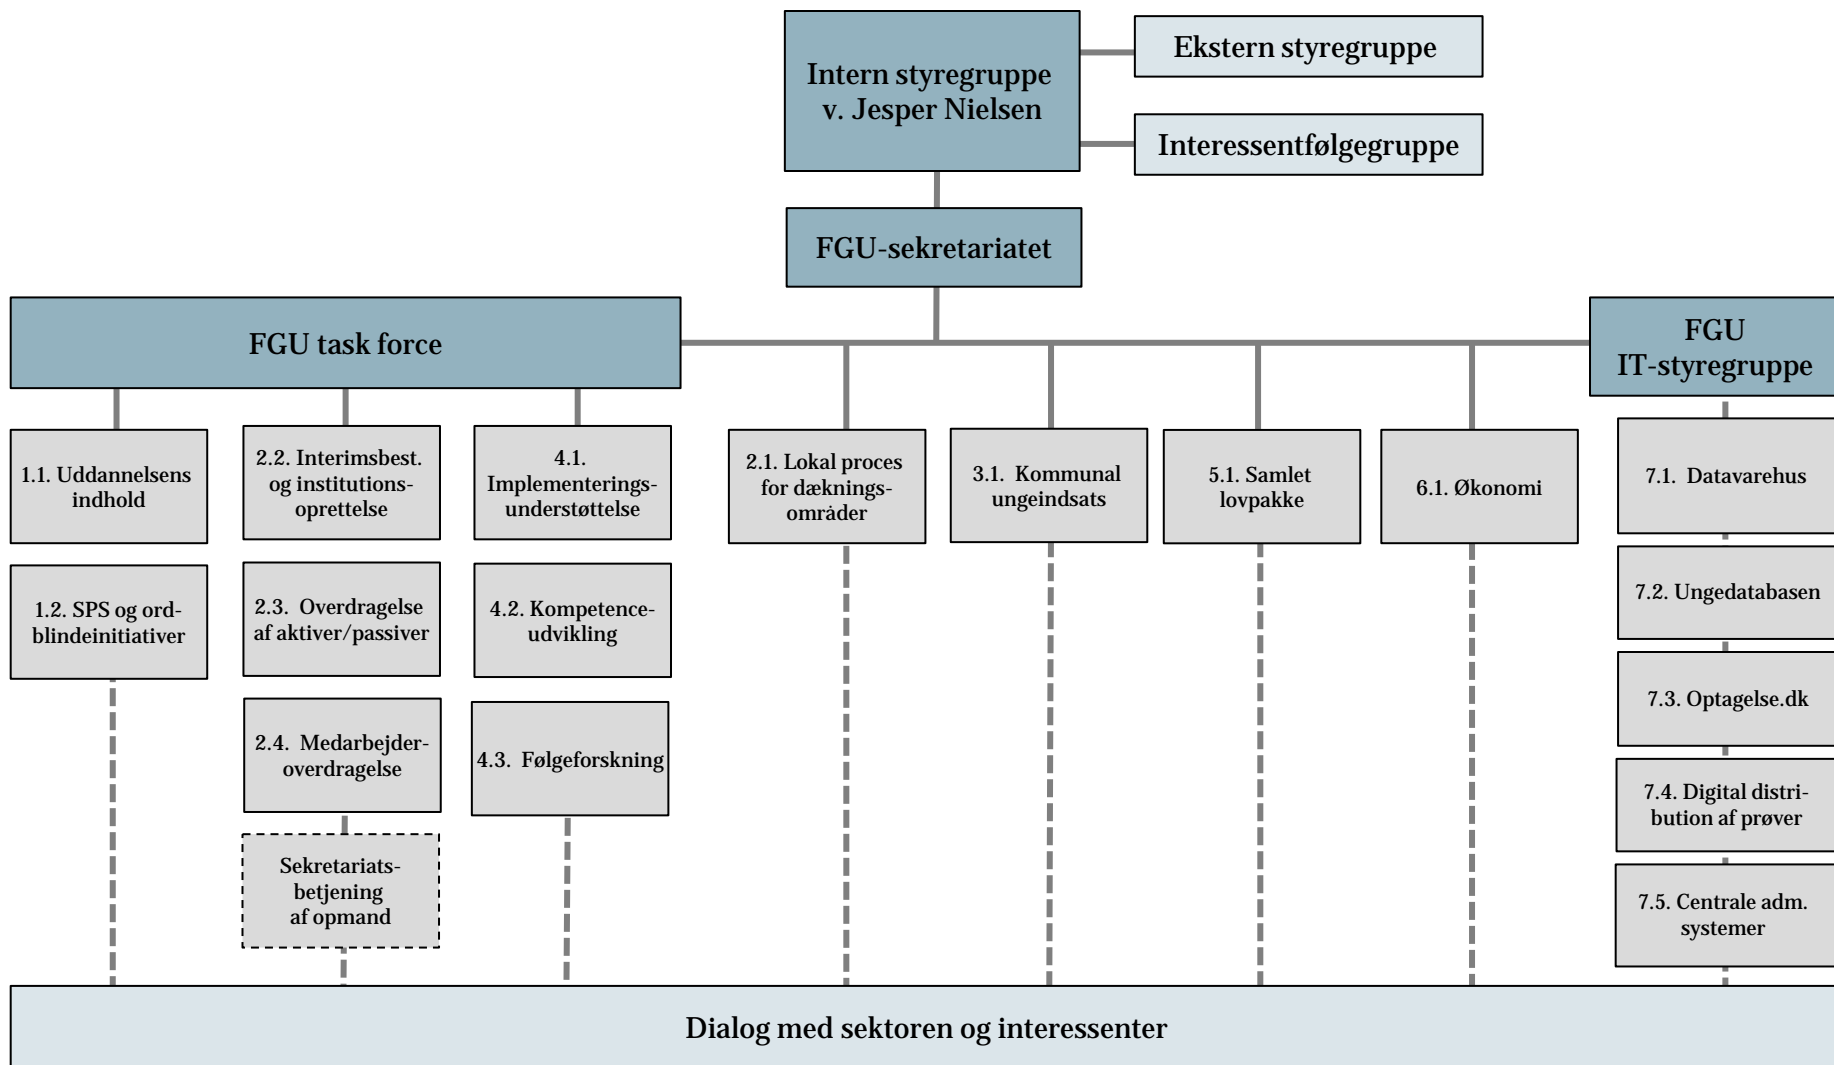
Intern styregruppe v. Jesper Nielsen

Ekstern styregruppe

Interessentfølgegruppe

FGU-sekretariatet

FGU task force

FGU IT-styregruppe

1.1. Uddannelsens indhold

1.2. SPS og ordblindeinitiativer

2.2. Interimsbest. og institutionsoprettelse

2.3. Overdragelse af aktiver/passiver

2.4. Medarbejderoverdragelse

Sekretariatsbetjening af opmand

4.1. Implementeringsunderstøttelse

4.2. Kompetenceudvikling

4.3. Følgeforskning

2.1. Lokal proces for dækningsområder

3.1. Kommunal ungeindsats

5.1. Samlet lovpakke

6.1. Økonomi

7.1. Datavarehus

7.2. Ungedatabasen

7.3. Optagelse.dk

7.4. Digital distribution af prøver

7.5. Centrale adm. systemer

Dialog med sektoren og interessenter